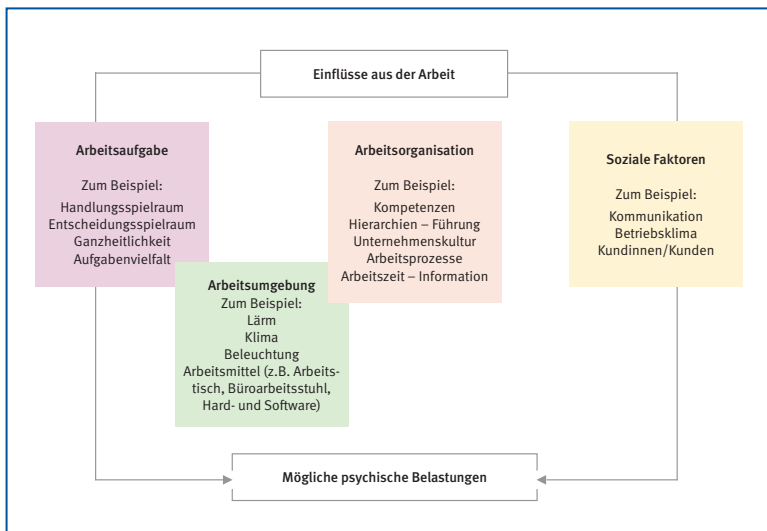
Einflüsse aus der Arbeit

Arbeitsaufgabe

Zum Beispiel:
Handlungsspielraum
Entscheidungsspielraum
Ganzheitlichkeit
Aufgabenvielfalt

Arbeitsumgebung
Zum Beispiel:
Lärm
Klima
Beleuchtung
Arbeitsmittel (z.B. Arbeitstisch, Büroarbeitsstuhl, Hard- und Software)

Arbeitsorganisation

Zum Beispiel:
Kompetenzen
Hierarchien – Führung
Unternehmenskultur
Arbeitsprozesse
Arbeitszeit – Information

Soziale Faktoren

Zum Beispiel:
Kommunikation
Betriebsklima
Kundinnen/Kunden

Mögliche psychische Belastungen